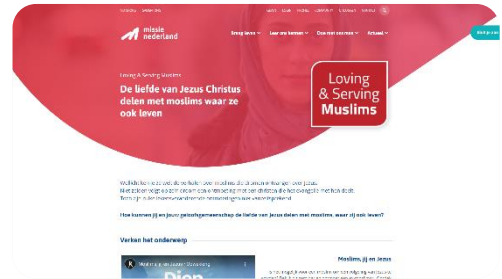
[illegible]

missie nederland

Breng leven Leer en kennen Doe mee met ons Actueel

Loving & Serving Muslims

De liefde van Jezus Christus delen met moslims waar ze ook leven

Loving & Serving Muslims

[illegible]

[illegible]

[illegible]

How kunnen jij en jouw geloofsgemeenschap de liefde van Jezus delen met moslims, waar zij ook leven?

Verken het onderwerp

Moslims, jij en Jezus

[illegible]

Help je mee?